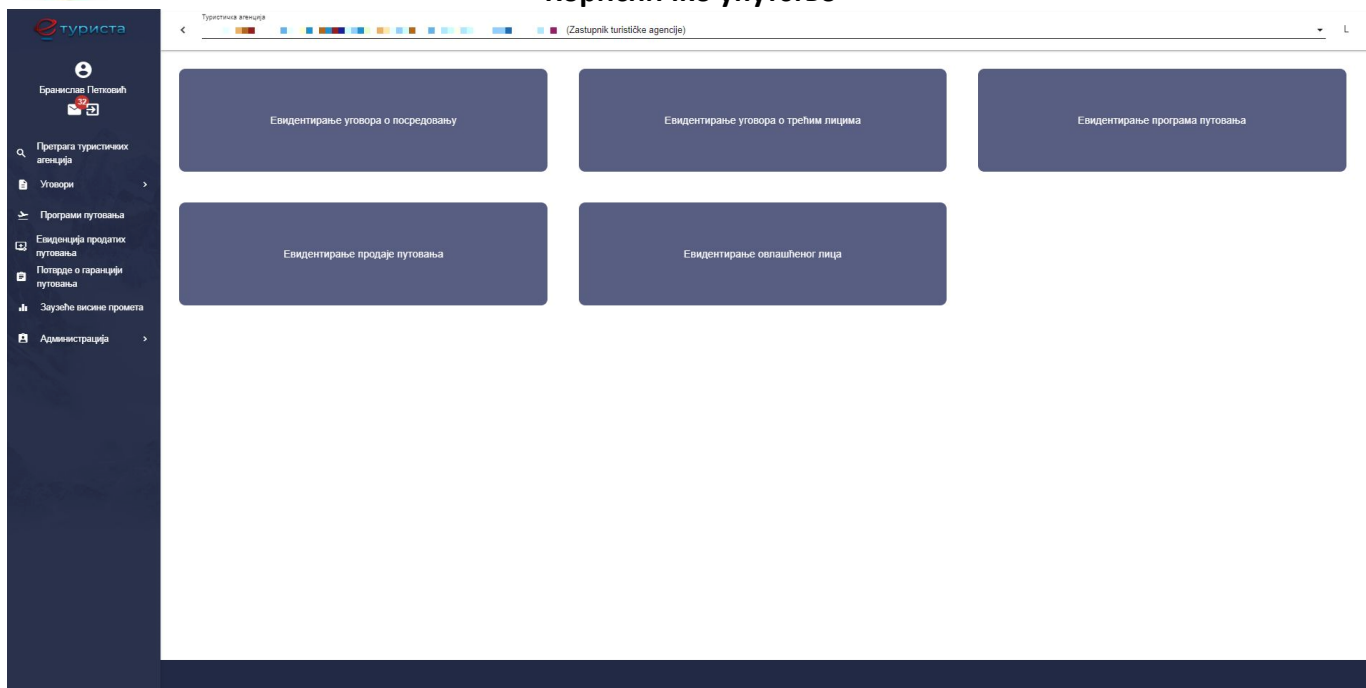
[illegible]

eтуриста

Туристичка агенција

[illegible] (Zastupnik turističke agencije)

Бранислав Петковић

32

Претрага туристичких агенција

Уговори

Програми путовања

Евиденција продатих путовања

Потврде о гаранцији путовања

Заузеће висине промета

Администрација

Евидентирање уговора о посредовању

Евидентирање уговора о трећим лицима

Евидентирање програма путовања

Евидентирање продаје путовања

Евидентирање овлашћеног лица